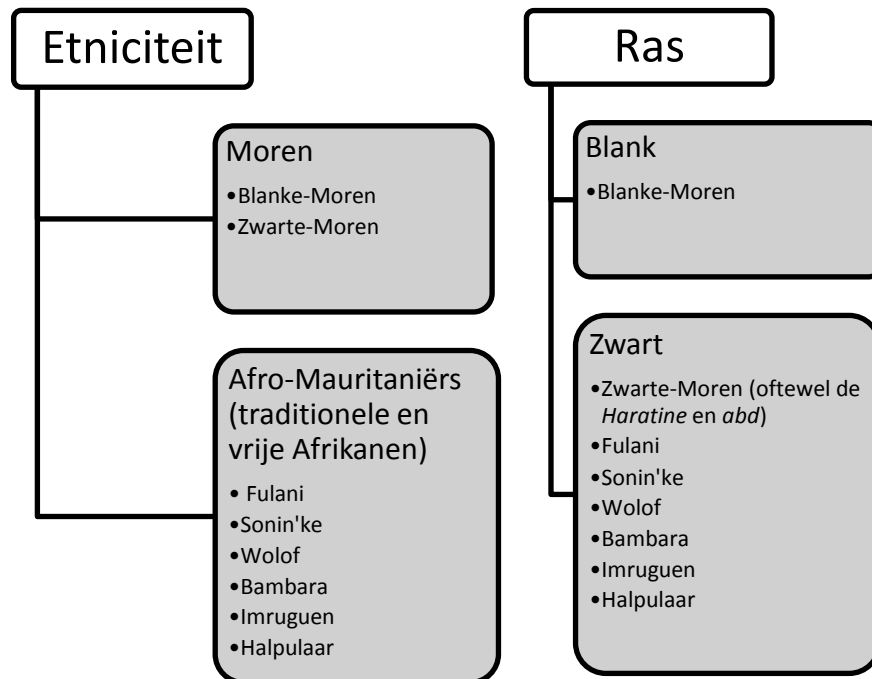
Etniciteit

Moren
•Blanke-Moren
•Zwarte-Moren

Afro-Mauritaniërs (traditionele en vrije Afrikanen)
• Fulani
•Sonin'ke
•Wolof
•Bambara
•Imruguen
•Halpulaar

Ras

Blank
•Blanke-Moren

Zwart
•Zwarte-Moren (oftewel de *Haratine* en *abd*)
•Fulani
•Sonin'ke
•Wolof
•Bambara
•Imruguen
•Halpulaar